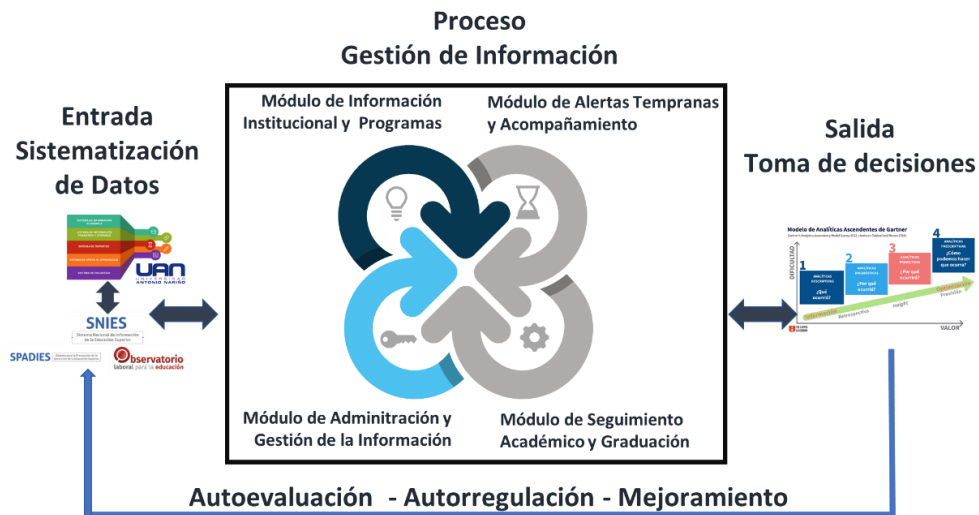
Proceso
Gestión de Información

Entrada
Sistematización de Datos

UAN
UNIVERSIDAD ANTONIO NARIÑO

SNIES
Sistema Nacional de Información de la Educación Superior

SPADIES

Observatorio laboral para la educación

Módulo de Información Institucional y Programas

Módulo de Alertas Tempranas y Acompañamiento

Módulo de Adminitración y Gestión de la Información

Módulo de Seguimiento Académico y Graduación

Salida
Toma de decisiones

Modelo de Analíticas Ascendentes de Gartner

DIFICULTAD

1
ANALÍTICA DESCRIPTIVA
¿Qué ocurrió?

2
ANALÍTICA DIAGNÓSTICA
¿Por qué ocurrió?

3
ANALÍTICA PREDICTIVA
¿Por qué ocurrirá?

4
ANALÍTICA PRESCRIPTIVA
¿Cómo podemos hacer que ocurra?

Retrospectiva
Insight
Previsión

VALOR

Autoevaluación - Autorregulación - Mejoramiento